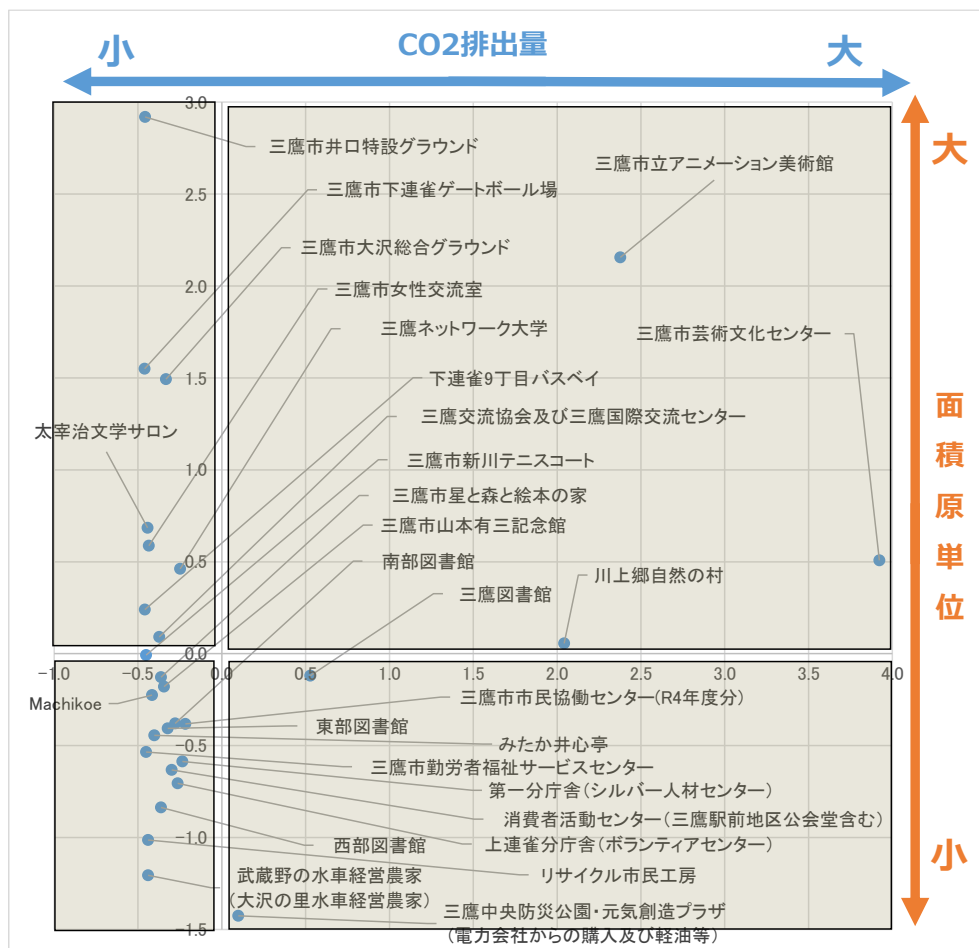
小 CO2排出量 大

大

面積原単位

小

3.0
2.5
2.0
1.5
1.0
0.5
0.0
-0.5
-1.0
-1.5

−1.0 −0.5 0.0 0.5 1.0 1.5 2.0 2.5 3.0 3.5 4.0

三鷹市井口特設グラウンド
三鷹市下連雀ゲートボール場
三鷹市大沢総合グラウンド
三鷹市女性交流室
三鷹ネットワーク大学
下連雀9丁目バスベイ
三鷹交流協会及び三鷹国際交流センター
三鷹市新川テニスコート
三鷹市星と森と絵本の家
三鷹市山本有三記念館
南部図書館
三鷹図書館
太宰治文学サロン
三鷹市立アニメーション美術館
三鷹市芸術文化センター
川上郷自然の村
Machikoe
三鷹市市民協働センター(R4年度分)
東部図書館
みたか井心亭
三鷹市勤労者福祉サービスセンター
第一分庁舎(シルバー人材センター)
消費者活動センター(三鷹駅前地区公会堂含む)
上連雀分庁舎(ボランティアセンター)
西部図書館
リサイクル市民工房
武蔵野の水車経営農家
(大沢の里水車経営農家)
三鷹中央防災公園・元気創造プラザ
(電力会社からの購入及び軽油等)